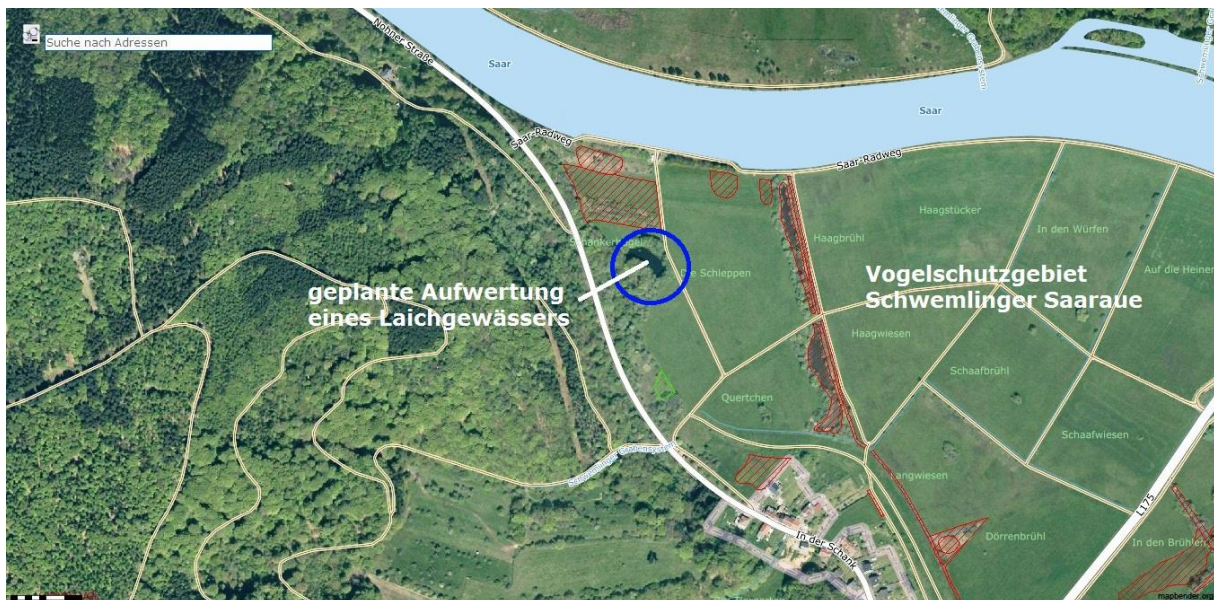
Suche nach Adressen

Nohner Straße

Saar

Saar

Saar-Radweg

Saar-Radweg

Haagstücker

In den Würfen

Haagbrühl

Auf die Heiner

Die Schleppen

Vogelschutzgebiet Schwemlinger Saaraue

geplante Aufwertung eines Laichgewässers

Haagwiesen

Schaafbrühl

Quertchen

Schaafwiesen

Langwiesen

L175

In der Schank

Dörrenbrühl

In den Brühlen

mapbender.org